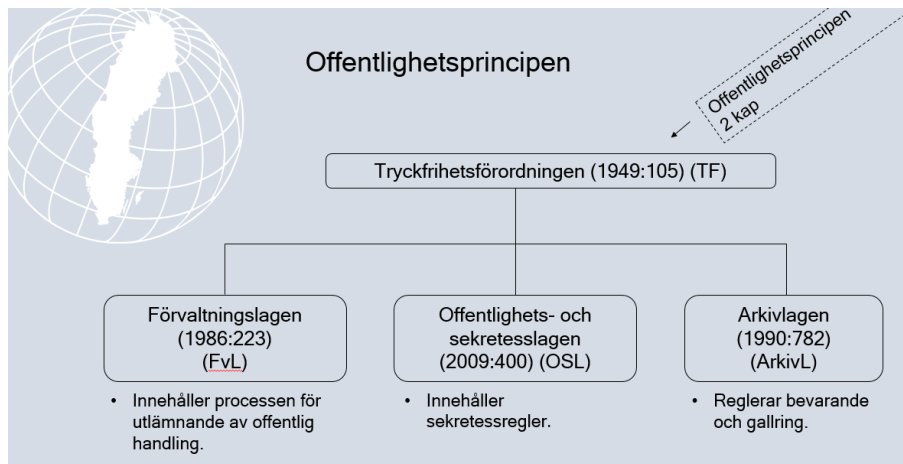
Offentlighetsprincipen

Offentlighetsprincipen 2 kap

Tryckfrihetsförordningen (1949:105) (TF)

Förvaltningslagen (1986:223) (FvL)

- Innehåller processen för utlämnande av offentlig handling.

Offentlighets- och sekretesslagen (2009:400) (OSL)

- Innehåller sekretessregler.

Arkivlagen (1990:782) (ArkivL)

- Reglerar bevarande och gallring.